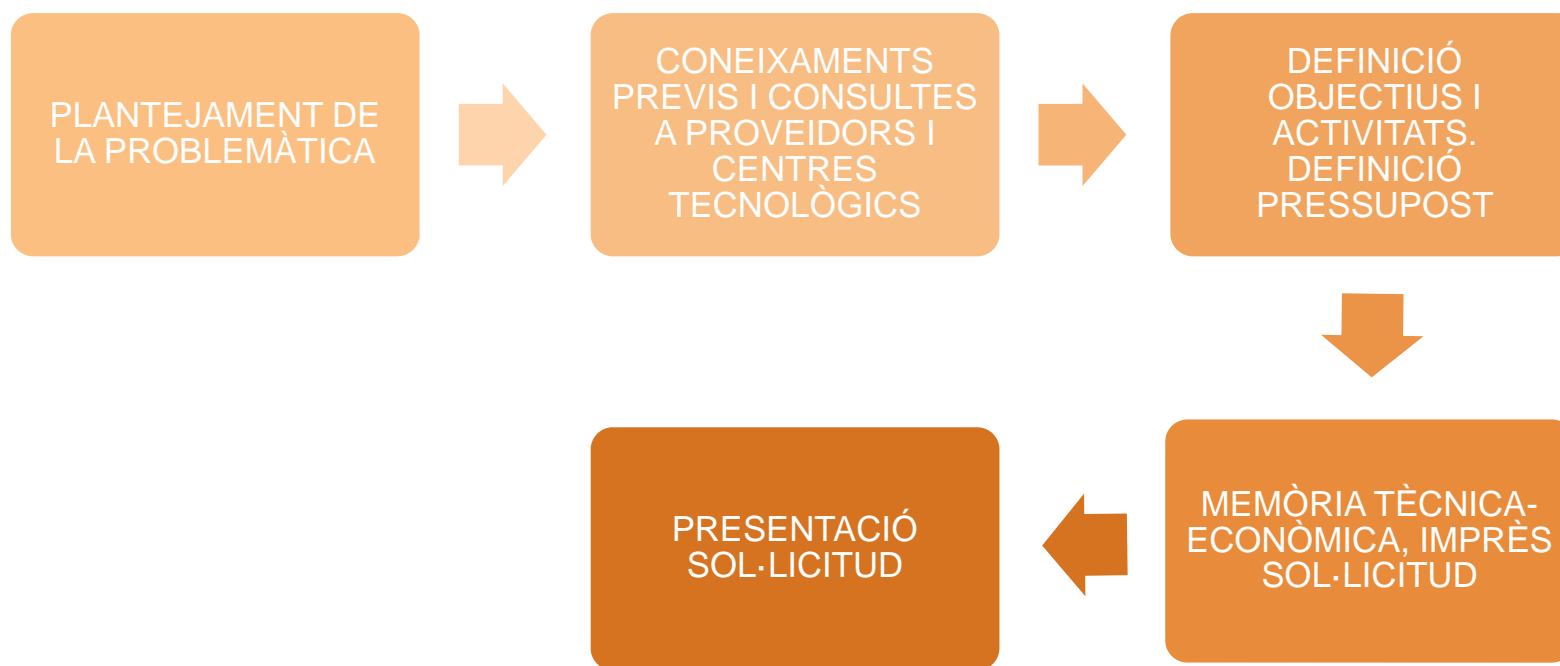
PLANTEJAMENT DE LA PROBLEMÀTICA

CONEIXAMENTS PREVIS I CONSULTES A PROVEIDORS I CENTRES TECNOLÒGICS

DEFINICIÓ OBJECTIUS I ACTIVITATS. DEFINICIÓ PRESSUPOST

MEMÒRIA TÈCNICA-ECONÒMICA, IMPRÈS SOL·LICITUD

PRESENTACIÓ SOL·LICITUD